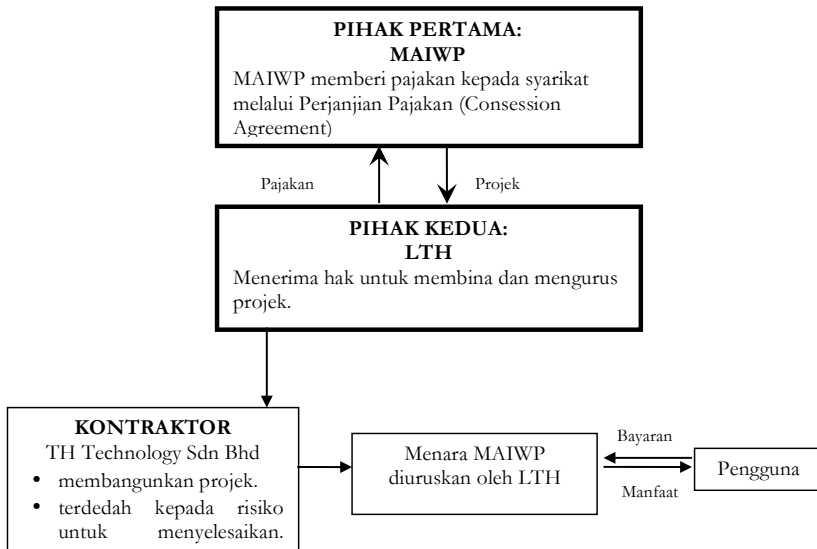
PIHAK PERTAMA:
MAIWP
MAIWP memberi pajakan kepada syarikat melalui Perjanjian Pajakan (Consession Agreement)

Pajakan

Projek

PIHAK KEDUA:
LTH
Menerima hak untuk membina dan mengurus projek.

KONTRAKTOR
TH Technology Sdn Bhd
• membangunkan projek.
• terdedah kepada risiko untuk menyelesaikan.

Menara MAIWP diuruskan oleh LTH

Bayaran

Manfaat

Pengguna